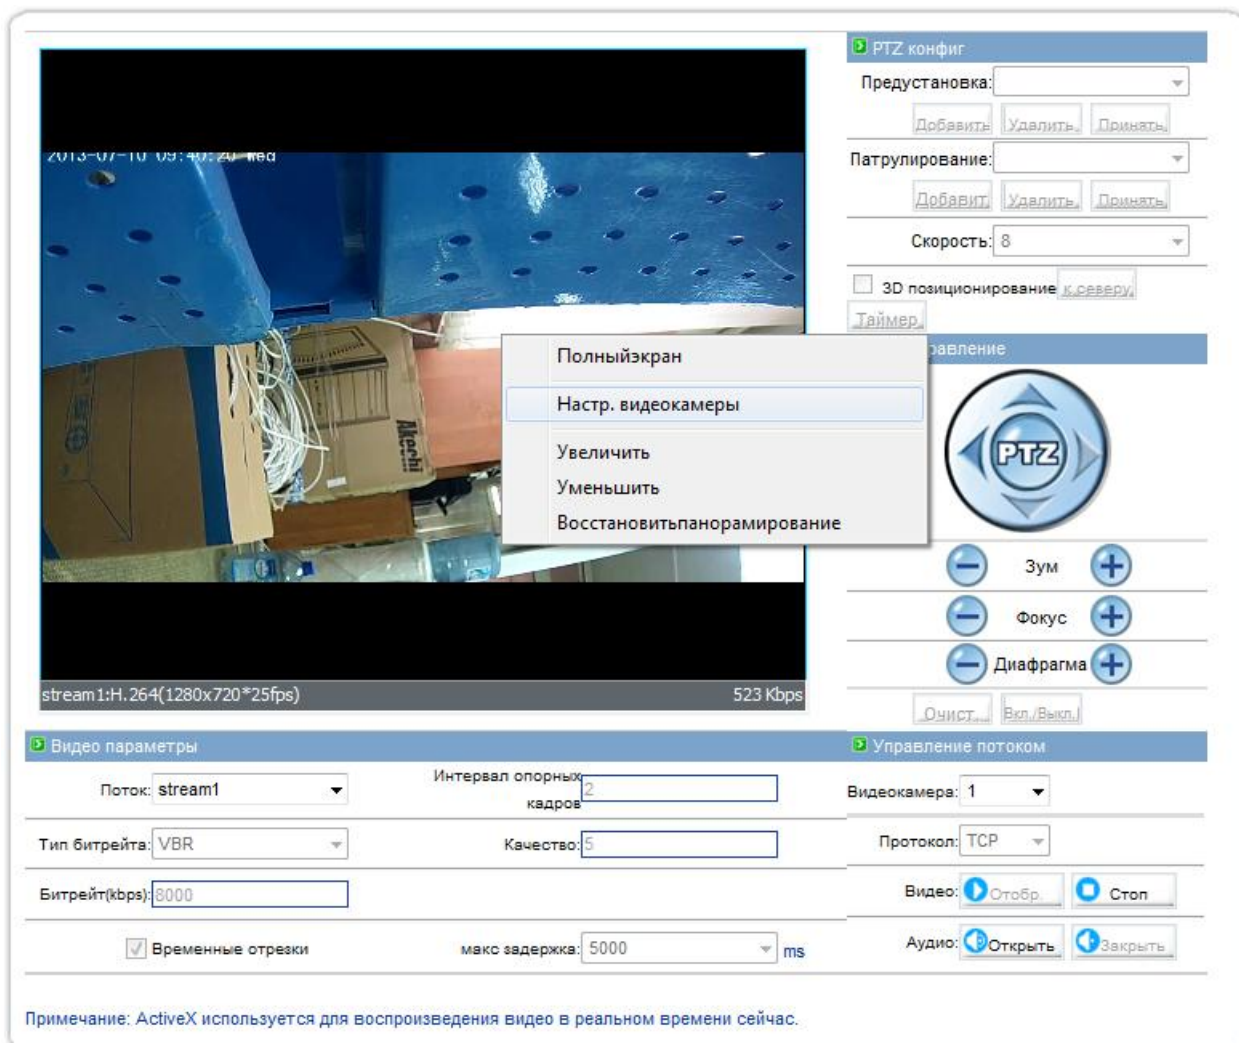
2013-07-10 09:40:20 Wed

Akechi

stream1:H.264(1280x720*25fps)
523 Kbps

Полныйэкран
Настр. видеокамеры
Увеличить
Уменьшить
Восстановитьпанорамирование

PTZ конфиг
Предустановка:
Добавить Удалить Принять
Патрулирование:
Добавит Удалить Принять
Скорость: 8
3D позиционирование к северу
Таймер
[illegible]авление
PTZ
Зум
Фокус
Диафрагма
Очист. Вкл./Выкл.

Видео параметры
Поток: stream1
Интервал опорных кадров 2
Тип битрейта: VBR
Качество: 5
Битрейт(kbps): 8000
Временные отрезки
макс задержка: 5000 ms

Управление потоком
Видеокамера: 1
Протокол: TCP
Видео: Отобр. Стоп
Аудио: Открыть Закрыть

Примечание: ActiveX используется для воспроизведения видео в реальном времени сейчас.